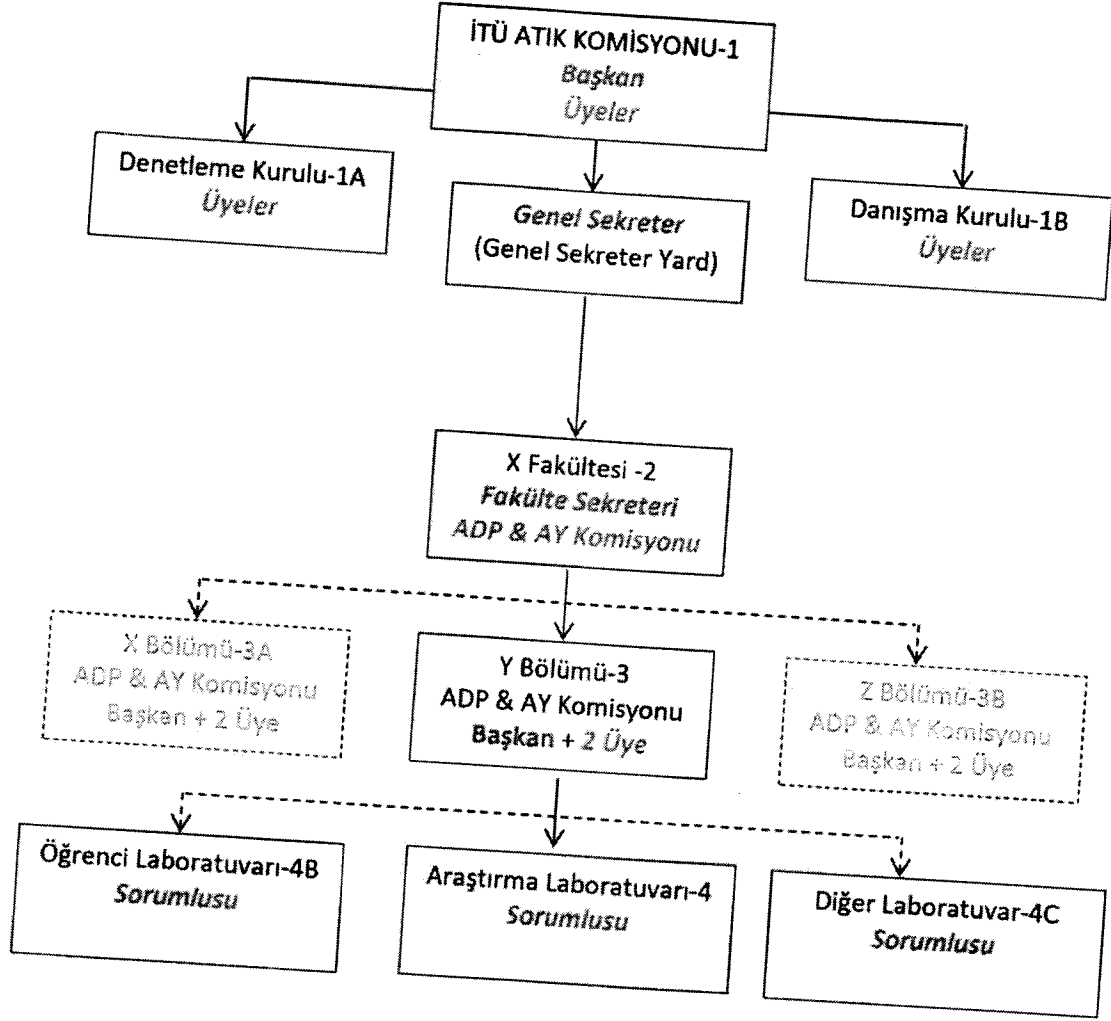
İTÜ ATIK KOMİSYONU-1
Başkan
Üyeler

Denetleme Kurulu-1A
Üyeler

Genel Sekreter
(Genel Sekreter Yard)

Danışma Kurulu-1B
Üyeler

X Fakültesi -2
Fakülte Sekreteri
ADP & AY Komisyonu

X Bölümü-3A
ADP & AY Komisyonu
Başkan + 2 Üye

Y Bölümü-3
ADP & AY Komisyonu
Başkan + 2 Üye

Z Bölümü-3B
ADP & AY Komisyonu
Başkan + 2 Üye

Öğrenci Laboratuvarı-4B
Sorumlusu

Araştırma Laboratuvarı-4
Sorumlusu

Diğer Laboratuvar-4C
Sorumlusu